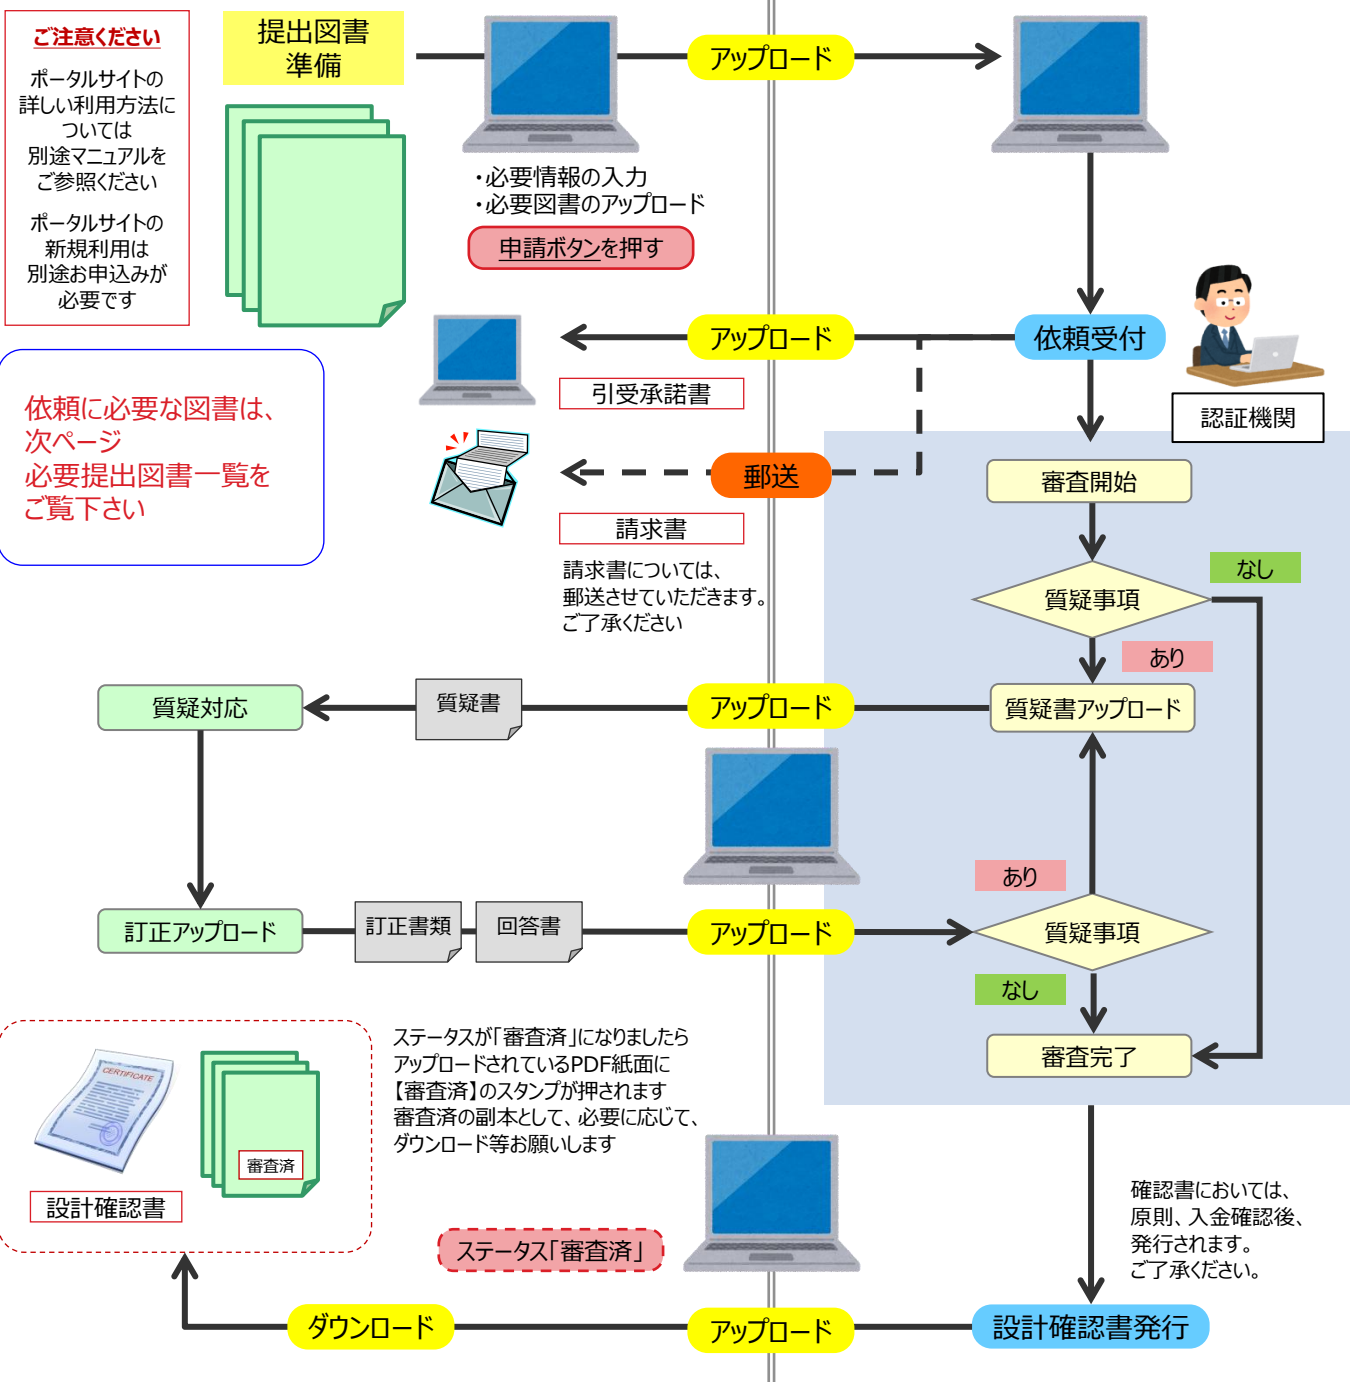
ご注意ください

ポータルサイトの詳しい利用方法については別途マニュアルをご参照ください

ポータルサイトの新規利用は別途お申込みが必要です

提出図書準備

アップロード

・必要情報の入力
・必要図書のアップロード

申請ボタンを押す

依頼に必要な図書は、次ページ
必要提出図書一覧をご覧下さい

アップロード

依頼受付

引受承諾書

認証機関

郵送

審査開始

請求書

請求書については、郵送させていただきます。ご了承ください

なし

質疑事項

あり

質疑対応

質疑書

アップロード

質疑書アップロード

あり

訂正アップロード

訂正書類

回答書

アップロード

質疑事項

なし

審査完了

CERTIFICATE

審査済

設計確認書

ステータスが「審査済」になりましたらアップロードされているPDF紙面に【審査済】のスタンプが押されます
審査済の副本として、必要に応じて、ダウンロード等お願いします

ステータス「審査済」

確認書においては、原則、入金確認後、発行されます。
ご了承ください。

ダウンロード

アップロード

設計確認書発行